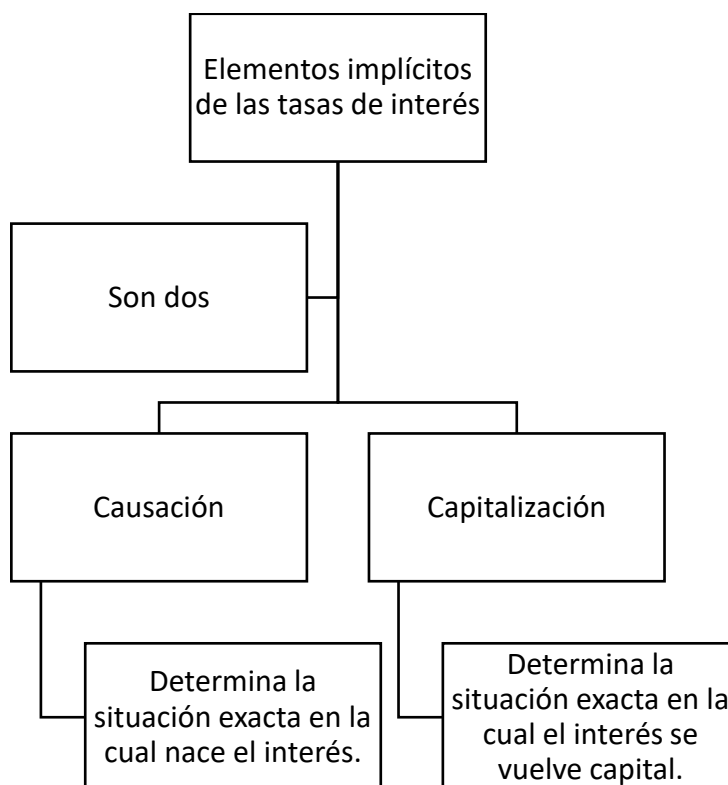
Elementos implícitos de las tasas de interés

Son dos

Causación

Capitalización

Determina la situación exacta en la cual nace el interés.

Determina la situación exacta en la cual el interés se vuelve capital.